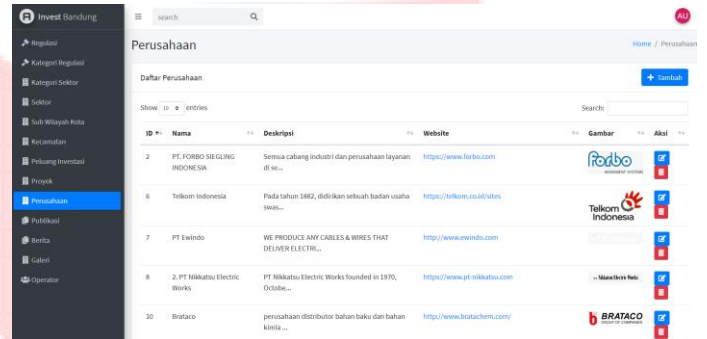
Invest Bandung

Regulasi
Kategori Regulasi
Kategori Sektor
Sektor
Sub Wilayah Kota
Kecamatan
Peluang Investasi
Proyek
Perusahaan
Publikasi
Berita
Galeri
Operator

search

AU

Perusahaan

Home / Perusahaan

Daftar Perusahaan

+ Tambah

Show 10 entries

Search:

| ID | Nama | Deskripsi | Website | Gambar | Aksi |
|---|---|---|---|---|---|
| 2 | PT. FORBO SIEGLING INDONESIA | Semua cabang industri dan perusahaan layanan di se... | https://www.forbo.com | Forbo MOVEMENT SYSTEMS | |
| 6 | Telkom Indonesia | Pada tahun 1882, didirikan sebuah badan usaha swas... | https://telkom.co.id/sites | Telkom Indonesia | |
| 7 | PT Ewindo | WE PRODUCE ANY CABLES & WIRES THAT DELIVER ELECTRI... | http://www.ewindo.com | | |
| 8 | 2. PT Nikkatsu Electric Works | PT Nikkatsu Electric Works founded in 1970, Octobe... | https://www.pt-nikkatsu.com | Nikkatsu Electric Works | |
| 10 | Brataco | perusahaan distributor bahan baku dan bahan kimia ... | http://www.bratachem.com/ | BRATACO GROUP OF COMPANIES | |